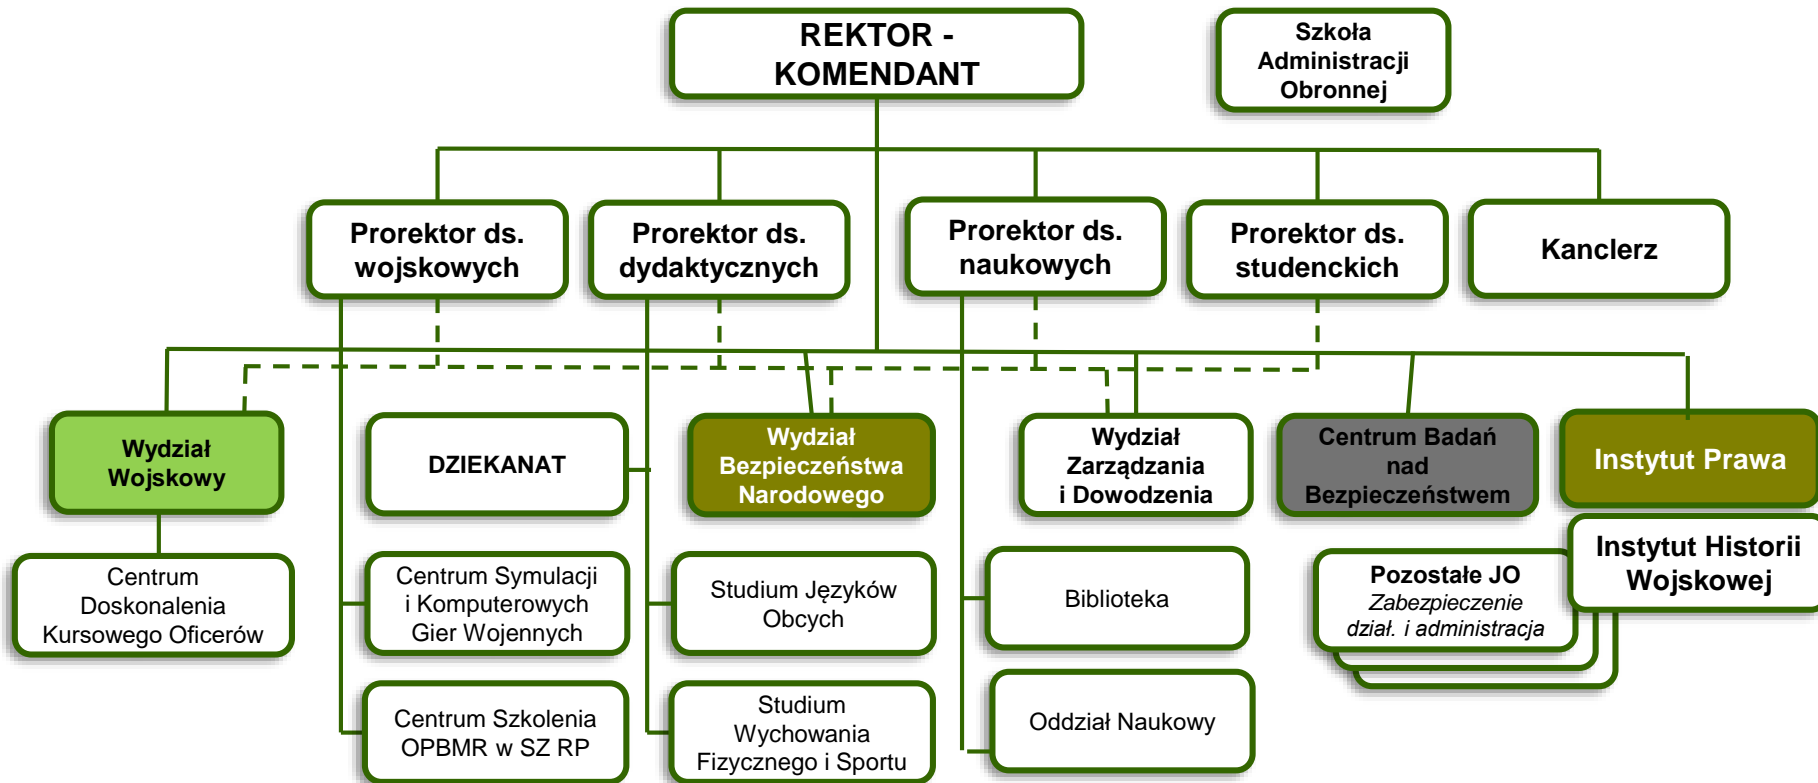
REKTOR - KOMENDANT

Szkoła Administracji Obronnej

Prorektor ds. wojskowych

Prorektor ds. dydaktycznych

Prorektor ds. naukowych

Prorektor ds. studenckich

Kanclerz

Wydział Wojskowy

DZIEKANAT

Wydział Bezpieczeństwa Narodowego

Wydział Zarządzania i Dowodzenia

Centrum Badań nad Bezpieczeństwem

Instytut Prawa

Instytut Historii Wojskowej

Centrum Doskonalenia Kursowego Oficerów

Centrum Symulacji i Komputerowych Gier Wojennych

Studium Języków Obcych

Biblioteka

Pozostałe JO
Zabezpieczenie dział. i administracja

Centrum Szkolenia OPBMR w SZ RP

Studium Wychowania Fizycznego i Sportu

Oddział Naukowy